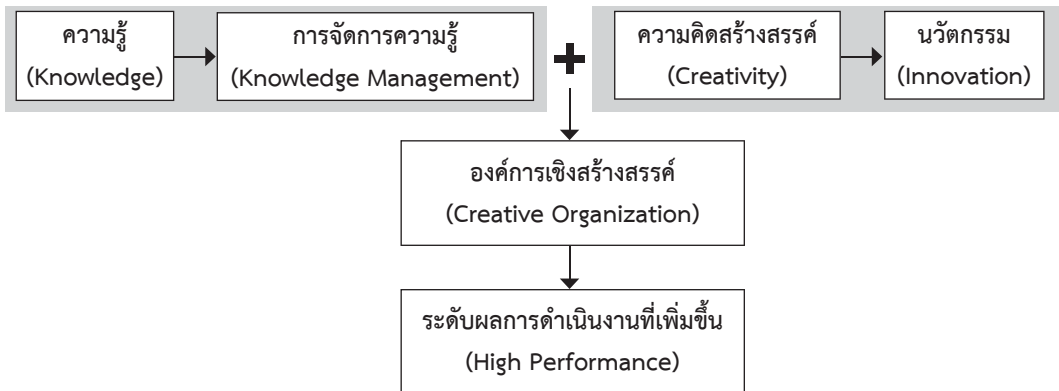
ความรู้
(Knowledge)

การจัดการความรู้
(Knowledge Management)

ความคิดสร้างสรรค์
(Creativity)

นวัตกรรม
(Innovation)

องค์การเชิงสร้างสรรค์
(Creative Organization)

ระดับผลการดำเนินงานที่เพิ่มขึ้น
(High Performance)